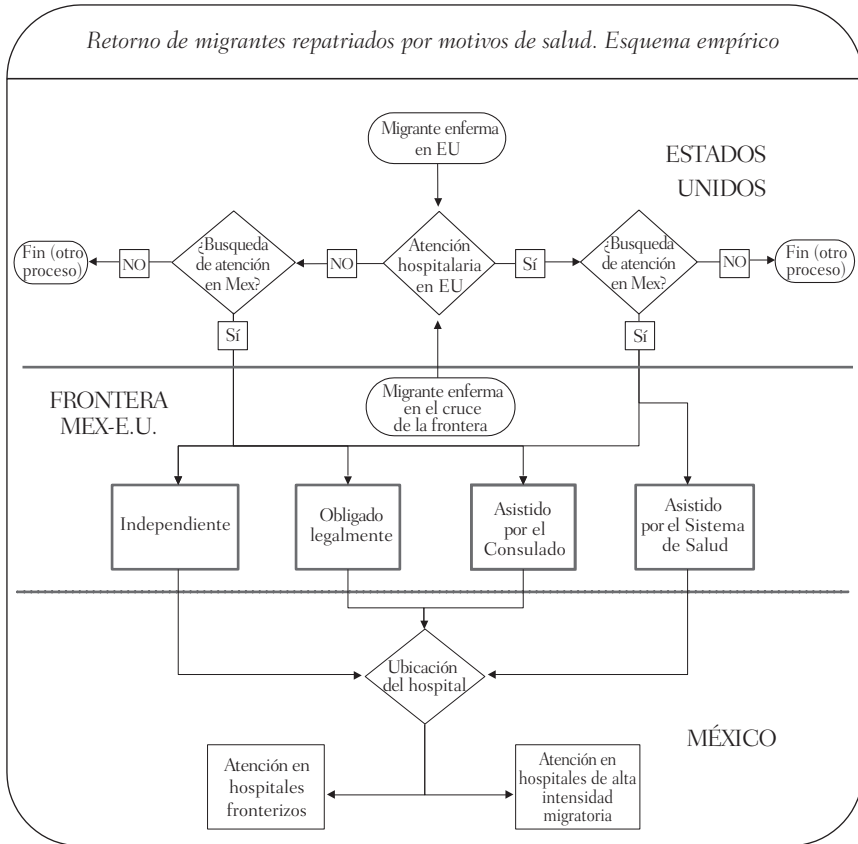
Retorno de migrantes repatriados por motivos de salud. Esquema empírico

Migrante enferma en EU

ESTADOS UNIDOS

Fin (otro proceso)

NO

¿Busqueda de atención en Mex?

NO

Atención hospitalaria en EU

Sí

¿Busqueda de atención en Mex?

NO

Fin (otro proceso)

Sí

Sí

FRONTERA MEX-E.U.

Migrante enferma en el cruce de la frontera

Independiente

Obligado legalmente

Asistido por el Consulado

Asistido por el Sistema de Salud

Ubicación del hospital

MÉXICO

Atención en hospitales fronterizos

Atención en hospitales de alta intensidad migratoria